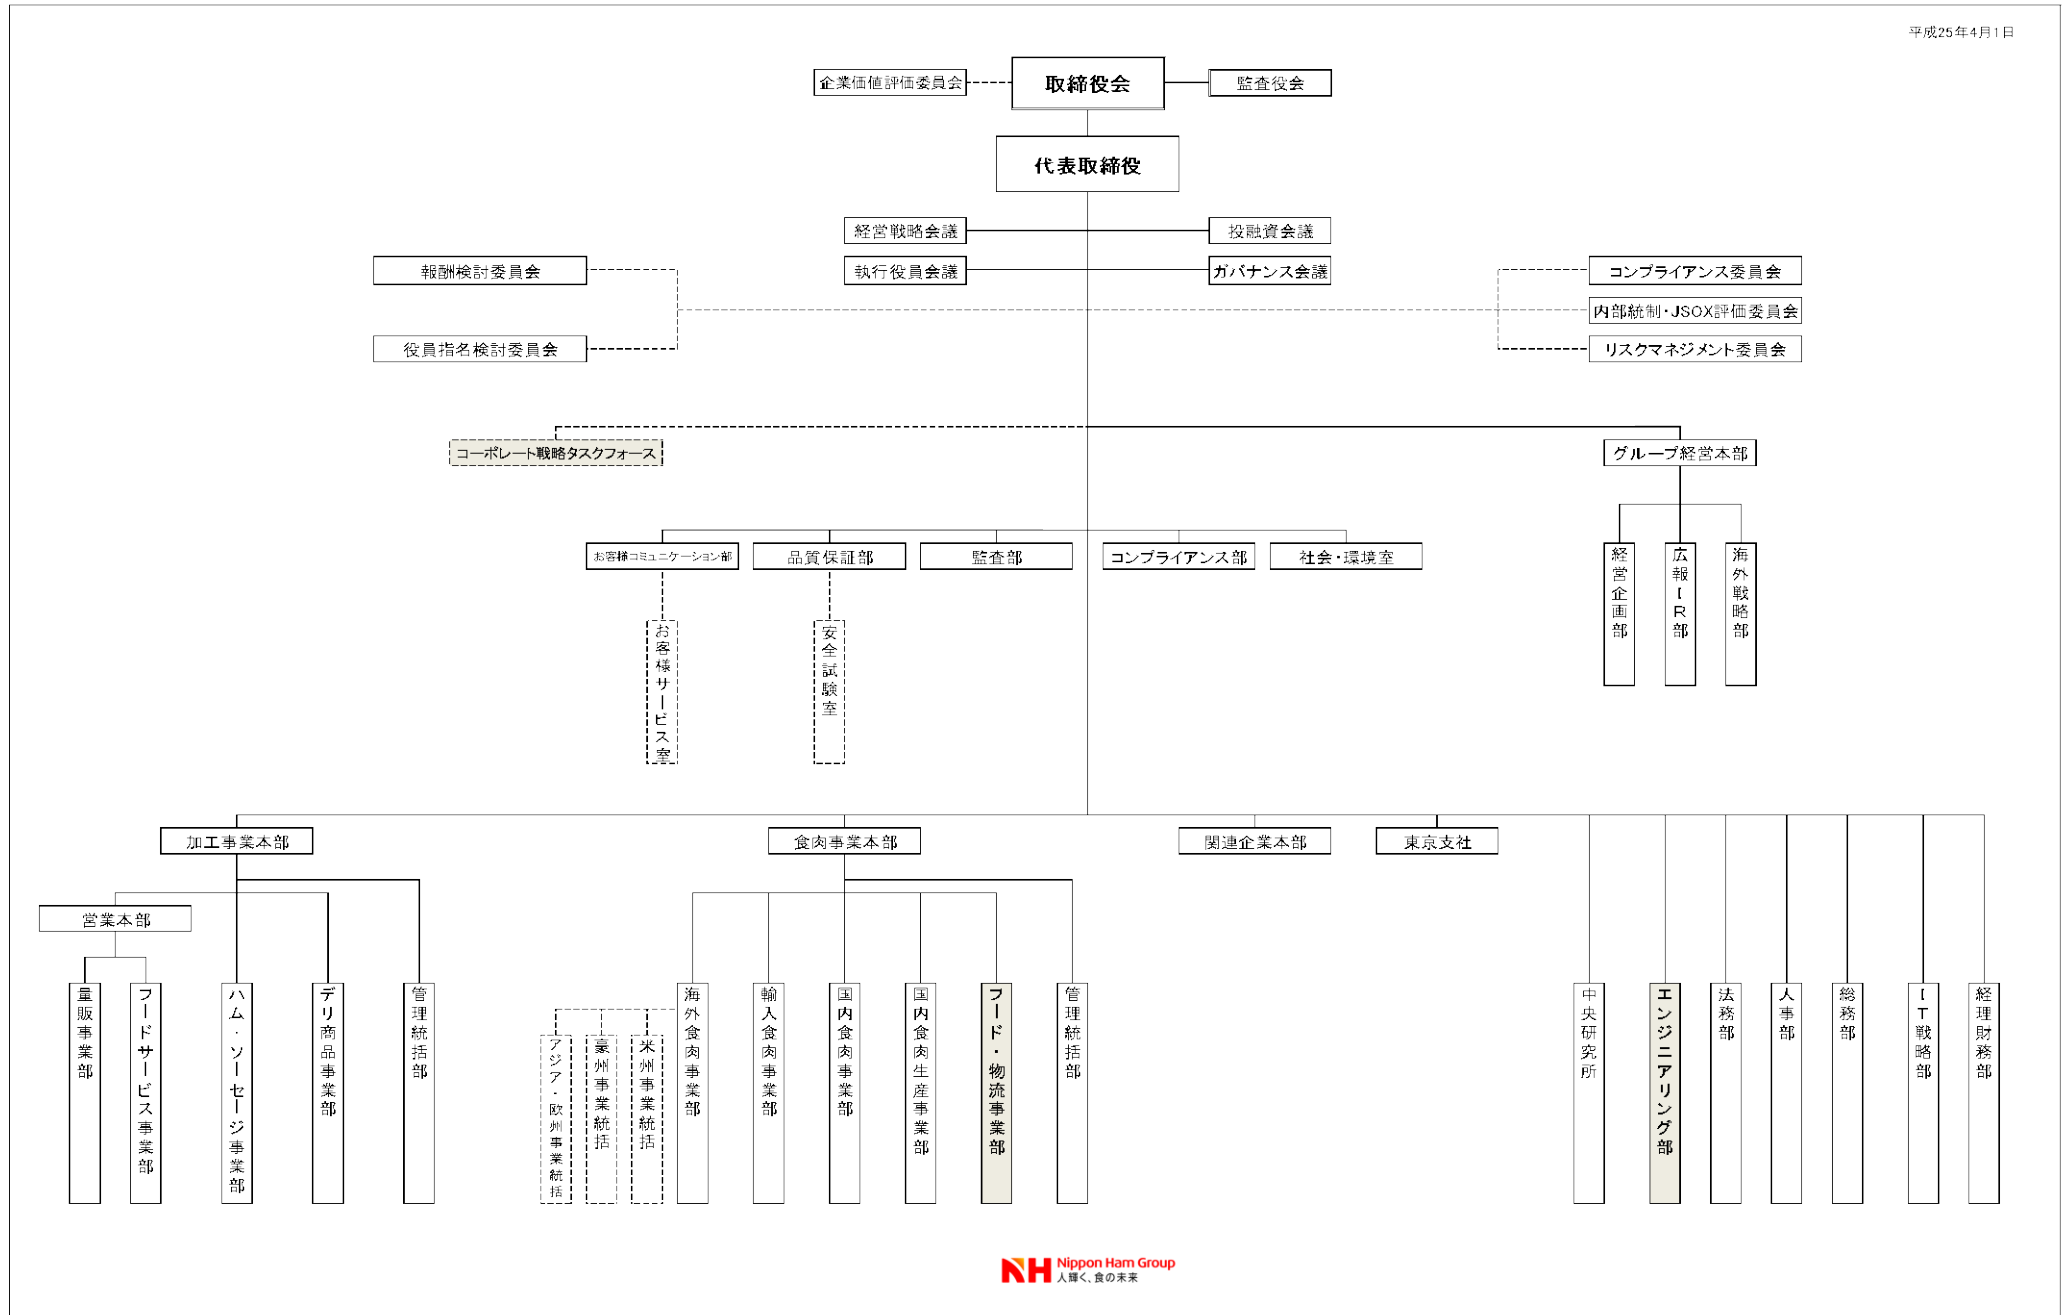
平成25年4月1日

企業価値評価委員会
取締役会
監査役会

代表取締役

経営戦略会議
投融資会議
報酬検討委員会
執行役員会議
ガバナンス会議
コンプライアンス委員会
内部統制・JSOX評価委員会
役員指名検討委員会
リスクマネジメント委員会

コーポレート戦略タスクフォース
グループ経営本部

経営企画部
広報IR部
海外戦略部

お客様コミュニケーション部
品質保証部
監査部
コンプライアンス部
社会・環境室

お客様サービス室
安全試験室

加工事業本部
食肉事業本部
関連企業本部
東京支社

営業本部
量販事業部
フードサービス事業部
ハム・ソーセージ事業部
デリ商品事業部
管理統括部

アジア・欧州事業統括
豪州事業統括
米州事業統括
海外食肉事業部
輸入食肉事業部
国内食肉事業部
国内食肉生産事業部
フード・物流事業部
管理統括部

中央研究所
エンジニアリング部
法務部
人事部
総務部
IT戦略部
経理財務部

NH Nippon Ham Group
人輝く、食の未来